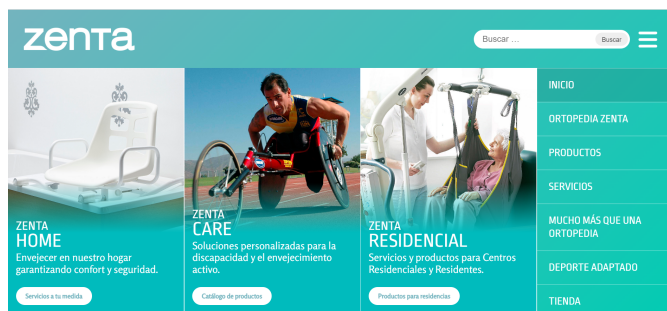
zenta

Buscar ... Buscar

ZENTA
HOME
Envejecer en nuestro hogar garantizando confort y seguridad.
Servicios a tu medida

ZENTA
CARE
Soluciones personalizadas para la discapacidad y el envejecimiento activo.
Catálogo de productos

ZENTA
RESIDENCIAL
Servicios y productos para Centros Residenciales y Residentes.
Productos para residencias

INICIO
ORTOPEDIA ZENTA
PRODUCTOS
SERVICIOS
MUCHO MÁS QUE UNA ORTOPEDIA
DEPORTE ADAPTADO
TIENDA